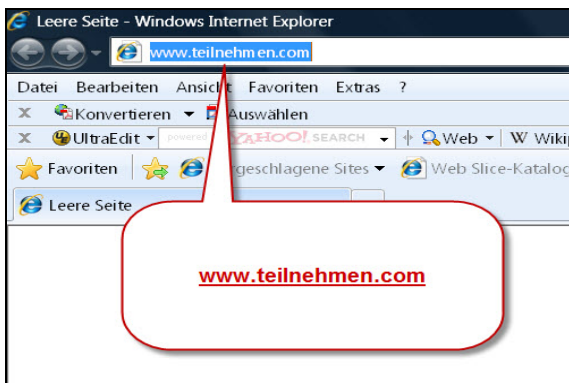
Leere Seite - Windows Internet Explorer

www.teilnehmen.com

Datei Bearbeiten Ansicht Favoriten Extras ?

Konvertieren ▾ Auswählen

UltraEdit ▾ powered YAHOO! SEARCH ▾ Web ▾ W Wiki

Favoriten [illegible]rgeschlagene Sites ▾ Web Slice-Katalog

Leere Seite

www.teilnehmen.com